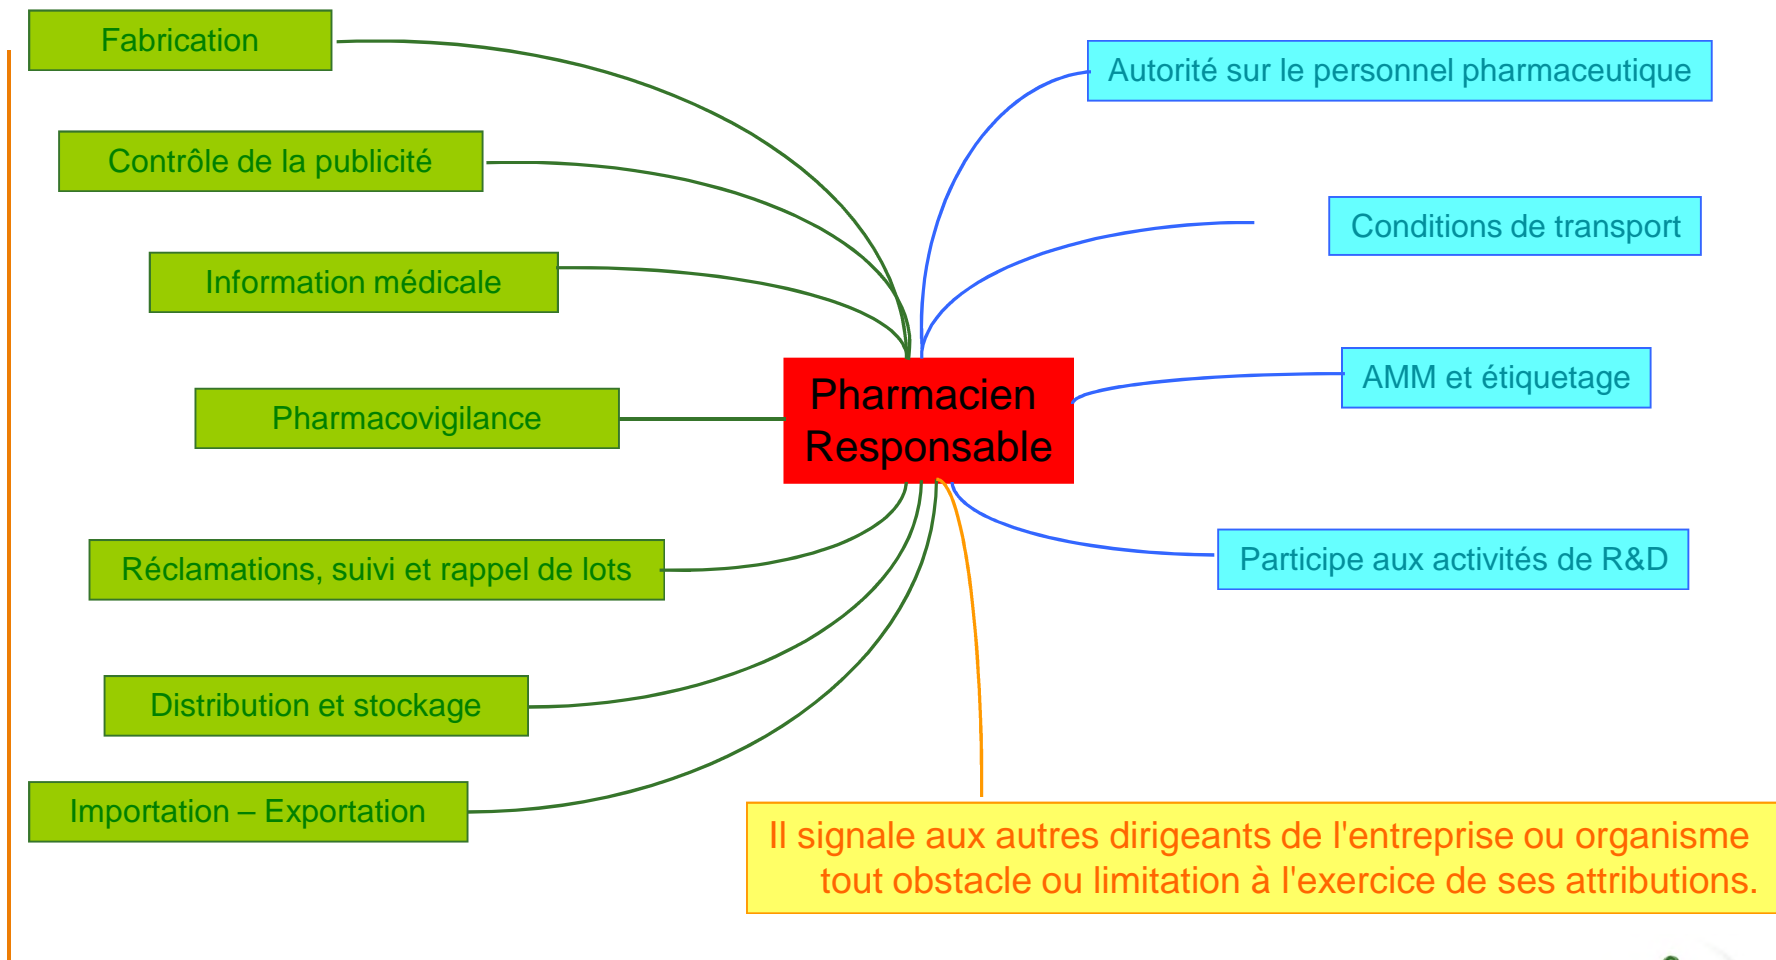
Fabrication

Contrôle de la publicité

Information médicale

Pharmacovigilance

Réclamations, suivi et rappel de lots

Distribution et stockage

Importation – Exportation

Pharmacien Responsable

Autorité sur le personnel pharmaceutique

Conditions de transport

AMM et étiquetage

Participe aux activités de R&D

Il signale aux autres dirigeants de l'entreprise ou organisme tout obstacle ou limitation à l'exercice de ses attributions.